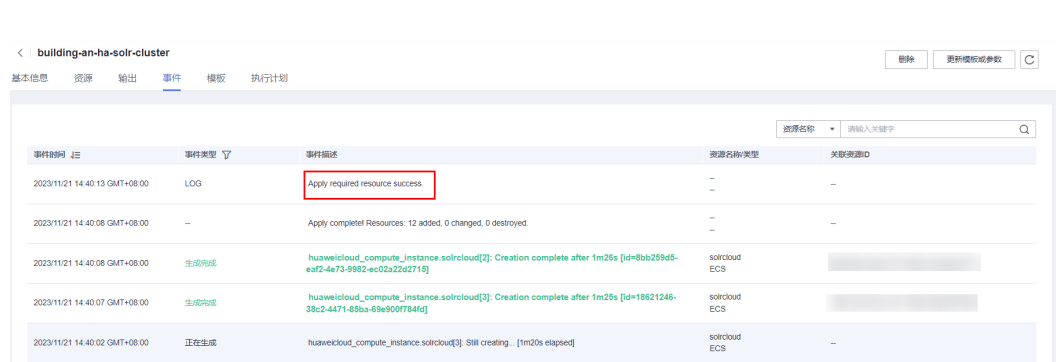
building-an-ha-solr-cluster

删除 更新模板或参数

基本信息 资源 输出 事件 模板 执行计划

资源名称 ▾ 请输入关键字

| 事件时间 | 事件类型 | 事件描述 | 资源名称/类型 | 关联资源ID |
|---|---|---|---|---|
| 2023/11/21 14:40:13 GMT+08:00 | LOG | Apply required resource success. | – – | -- |
| 2023/11/21 14:40:08 GMT+08:00 | -- | Apply complete! Resources: 12 added, 0 changed, 0 destroyed. | – – | -- |
| 2023/11/21 14:40:08 GMT+08:00 | 生成完成 | huaweicloud_compute_instance.solrcloud[2]: Creation complete after 1m26s [id=8bb259d5-eaf2-4e73-9982-ec02a22d2715] | solrcloud ECS | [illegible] |
| 2023/11/21 14:40:07 GMT+08:00 | 生成完成 | huaweicloud_compute_instance.solrcloud[3]: Creation complete after 1m25s [id=18621246-38c2-4471-85ba-69e900f784fd] | solrcloud ECS | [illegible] |
| 2023/11/21 14:40:02 GMT+08:00 | 正在生成 | huaweicloud_compute_instance.solrcloud[3]: Still creating... [1m20s elapsed] | solrcloud ECS | -- |